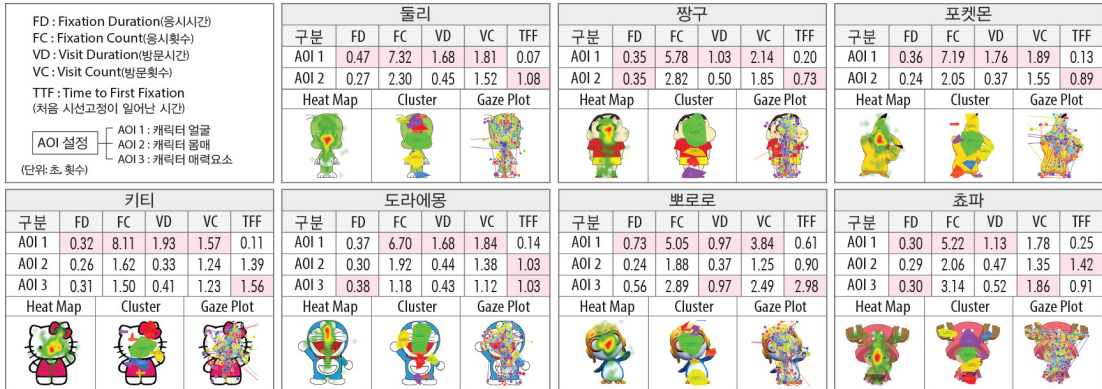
FD : Fixation Duration(응시시간)
FC : Fixation Count(응시횟수)
VD : Visit Duration(방문시간)
VC : Visit Count(방문횟수)
TTF : Time to First Fixation (처음 시선고정이 일어난 시간)

AOI 설정
AOI 1 : 캐릭터 얼굴
AOI 2 : 캐릭터 몸매
AOI 3 : 캐릭터 매력요소
(단위: 초, 횟수)

둘리

| 구분 | FD | FC | VD | VC | TFF |
|---|---|---|---|---|---|
| AOI 1 | 0.47 | 7.32 | 1.68 | 1.81 | 0.07 |
| AOI 2 | 0.27 | 2.30 | 0.45 | 1.52 | 1.08 |

Heat Map Cluster Gaze Plot

짱구

| 구분 | FD | FC | VD | VC | TFF |
|---|---|---|---|---|---|
| AOI 1 | 0.35 | 5.78 | 1.03 | 2.14 | 0.20 |
| AOI 2 | 0.35 | 2.82 | 0.50 | 1.85 | 0.73 |

Heat Map Cluster Gaze Plot

포켓몬

| 구분 | FD | FC | VD | VC | TFF |
|---|---|---|---|---|---|
| AOI 1 | 0.36 | 7.19 | 1.76 | 1.89 | 0.13 |
| AOI 2 | 0.24 | 2.05 | 0.37 | 1.55 | 0.89 |

Heat Map Cluster Gaze Plot

키티

| 구분 | FD | FC | VD | VC | TFF |
|---|---|---|---|---|---|
| AOI 1 | 0.32 | 8.11 | 1.93 | 1.57 | 0.11 |
| AOI 2 | 0.26 | 1.62 | 0.33 | 1.24 | 1.39 |
| AOI 3 | 0.31 | 1.50 | 0.41 | 1.23 | 1.56 |

Heat Map Cluster Gaze Plot

도라에몽

| 구분 | FD | FC | VD | VC | TFF |
|---|---|---|---|---|---|
| AOI 1 | 0.37 | 6.70 | 1.68 | 1.84 | 0.14 |
| AOI 2 | 0.30 | 1.92 | 0.44 | 1.38 | 1.03 |
| AOI 3 | 0.38 | 1.18 | 0.43 | 1.12 | 1.03 |

Heat Map Cluster Gaze Plot

뽀로로

| 구분 | FD | FC | VD | VC | TFF |
|---|---|---|---|---|---|
| AOI 1 | 0.73 | 5.05 | 0.97 | 3.84 | 0.61 |
| AOI 2 | 0.24 | 1.88 | 0.37 | 1.25 | 0.90 |
| AOI 3 | 0.56 | 2.89 | 0.97 | 2.49 | 2.98 |

Heat Map Cluster Gaze Plot

쵸파

| 구분 | FD | FC | VD | VC | TFF |
|---|---|---|---|---|---|
| AOI 1 | 0.30 | 5.22 | 1.13 | 1.78 | 0.25 |
| AOI 2 | 0.29 | 2.06 | 0.47 | 1.35 | 1.42 |
| AOI 3 | 0.30 | 3.14 | 0.52 | 1.86 | 0.91 |

Heat Map Cluster Gaze Plot